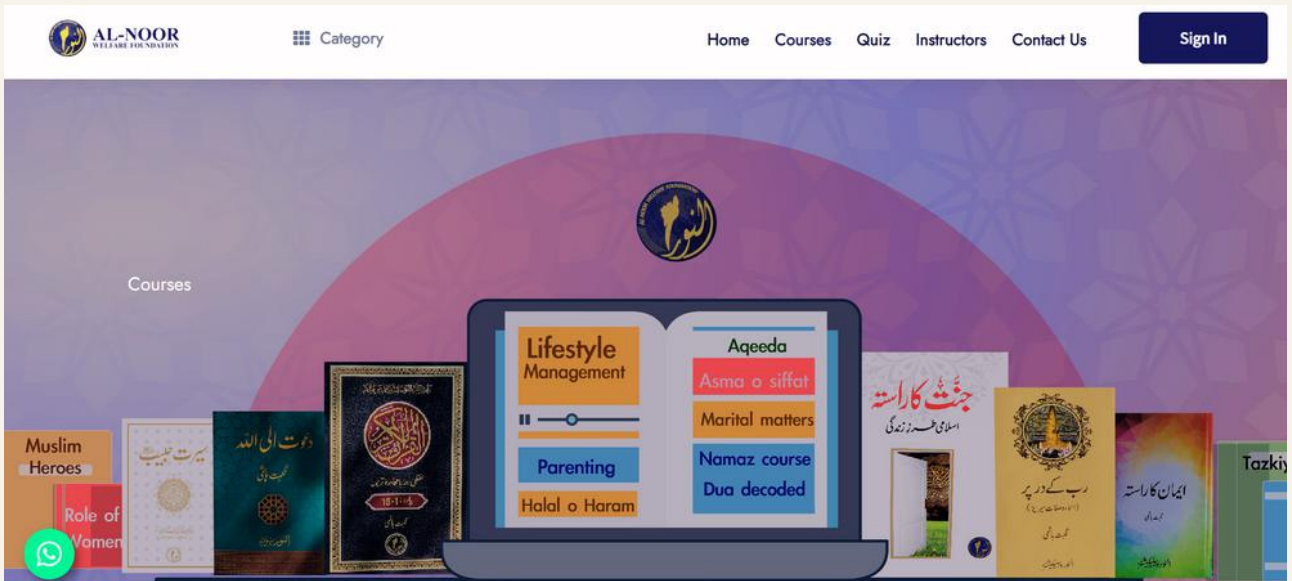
AL-NOOR
WELFARE FOUNDATION

Category

Home Courses Quiz Instructors Contact Us

Sign In

Courses

Lifestyle Management

Parenting

Halal o Haram

Aqeeda

Asma o siffat

Marital matters

Namaz course

Dua decoded

Muslim Heroes

Role of Women

سیرت حبیب

دعوت الی اللہ

القرآن

جنت کا راستہ

اسلامی طرز زندگی

رب کے در پر

ایمان کا راستہ

Tazkiy